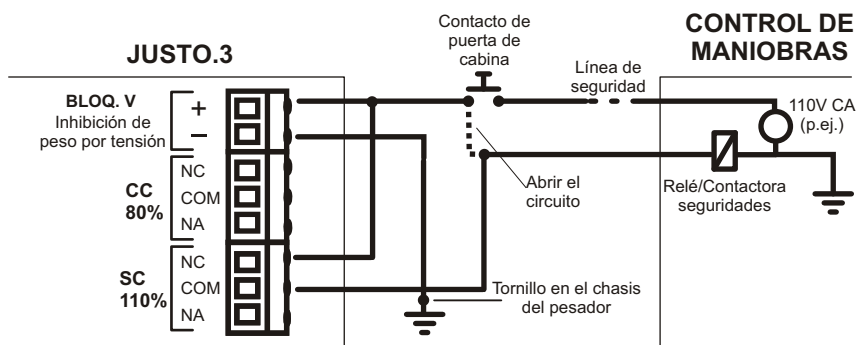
JUSTO.3

Contacto de puerta de cabina

CONTROL DE MANIOBRAS

Línea de seguridad

110V CA (p.ej.)

BLOQ. V
Inhibición de peso por tensión

+
–

CC
80%

NC
COM
NA

SC
110%

NC
COM
NA

Abrir el circuito

Relé/Contactora seguridades

Tornillo en el chasis del pesador